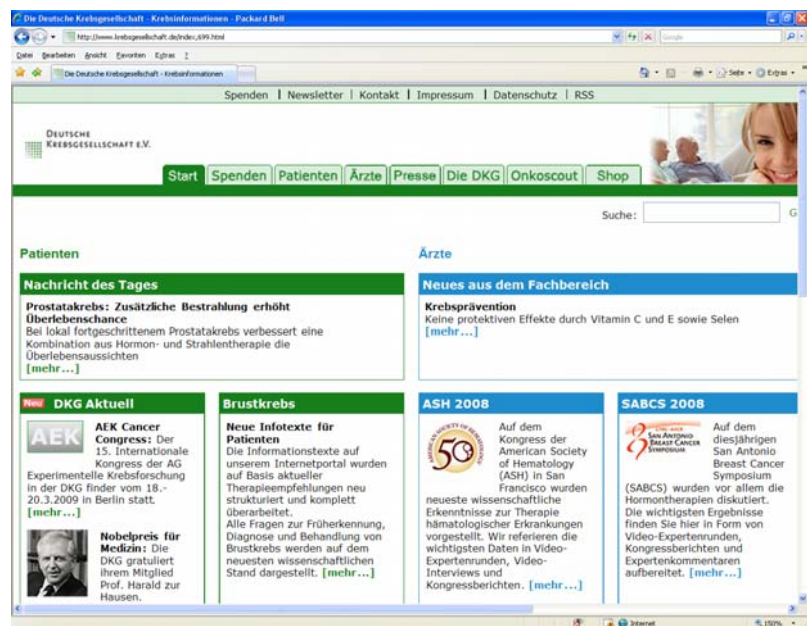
Die Deutsche Krebsgesellschaft - Krebsinformationen - Packard Bell

http://www.krebsgesellschaft.de/index,699.html

Google

Datei Bearbeiten Ansicht Favoriten Extras ?

Die Deutsche Krebsgesellschaft - Krebsinformationen

Seite • Extras •

Spenden | Newsletter | Kontakt | Impressum | Datenschutz | RSS

DEUTSCHE KREBSGESELLSCHAFT E.V.

Start Spenden Patienten Ärzte Presse Die DKG Onkoscout Shop

Suche:

Patienten

Ärzte

Nachricht des Tages

Prostatakrebs: Zusätzliche Bestrahlung erhöht Überlebenschance
Bei lokal fortgeschrittenem Prostatakrebs verbessert eine Kombination aus Hormon- und Strahlentherapie die Überlebensaussichten
[mehr...]

Neues aus dem Fachbereich

Krebsprävention
Keine protektiven Effekte durch Vitamin C und E sowie Selen
[mehr...]

Neu DKG Aktuell

AEK

AEK Cancer Congress: Der 15. Internationale Kongress der AG Experimentelle Krebsforschung in der DKG finder vom 18.-20.3.2009 in Berlin statt.
[mehr...]

Nobelpreis für Medizin: Die DKG gratuliert ihrem Mitglied Prof. Harald zur Hausen.

Brustkrebs

Neue Infotexte für Patienten
Die Informationstexte auf unserem Internetportal wurden auf Basis aktueller Therapieempfehlungen neu strukturiert und komplett überarbeitet.
Alle Fragen zur Früherkennung, Diagnose und Behandlung von Brustkrebs werden auf dem neuesten wissenschaftlichen Stand dargestellt. [mehr...]

ASH 2008

AMERICAN SOCIETY OF HEMATOLOGY 50

Auf dem Kongress der American Society of Hematology (ASH) in San Francisco wurden neueste wissenschaftliche Erkenntnisse zur Therapie hämatologischer Erkrankungen vorgestellt. Wir referieren die wichtigsten Daten in Video-Expertenrunden, Video-Interviews und Kongressberichten. [mehr...]

SABCS 2008

San Antonio Breast Cancer Symposium

Auf dem diesjährigen San Antonio Breast Cancer Symposium (SABCS) wurden vor allem die Hormontherapien diskutiert. Die wichtigsten Ergebnisse finden Sie hier in Form von Video-Expertenrunden, Kongressberichten und Expertenkommentaren aufbereitet. [mehr...]

Internet

150%